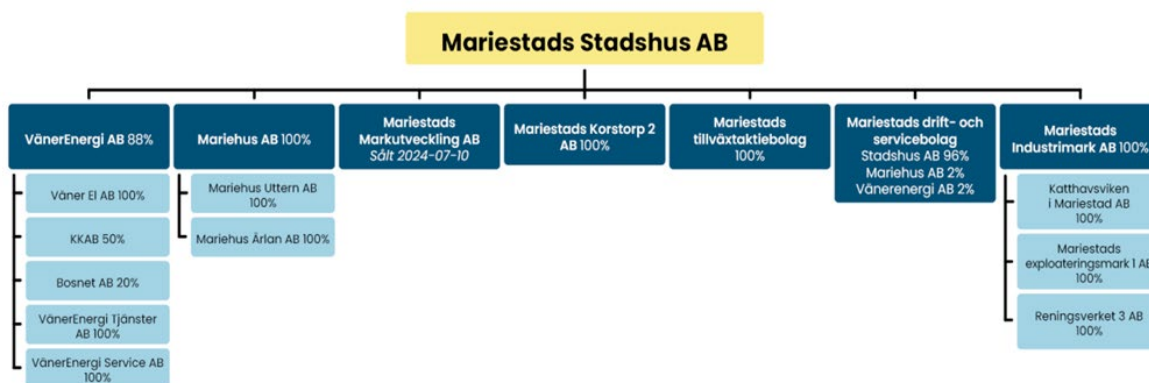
Mariestads Stadshus AB

VänerEnergi AB 88%

Väner El AB 100%

KKAB 50%

Bosnet AB 20%

VänerEnergi Tjänster AB 100%

VänerEnergi Service AB 100%

Mariehus AB 100%

Mariehus Uttern AB 100%

Mariehus Årlan AB 100%

Mariestads Markutveckling AB Sålt 2024-07-10

Mariestads Korstorp 2 AB 100%

Mariestads tillväxtaktiebolag 100%

Mariestads drift- och servicebolag Stadshus AB 96% Mariehus AB 2% Vänerenergi AB 2%

Mariestads Industrimark AB 100%

Katthavsviken i Mariestad AB 100%

Mariestads exploateringsmark 1 AB 100%

Reningsverket 3 AB 100%